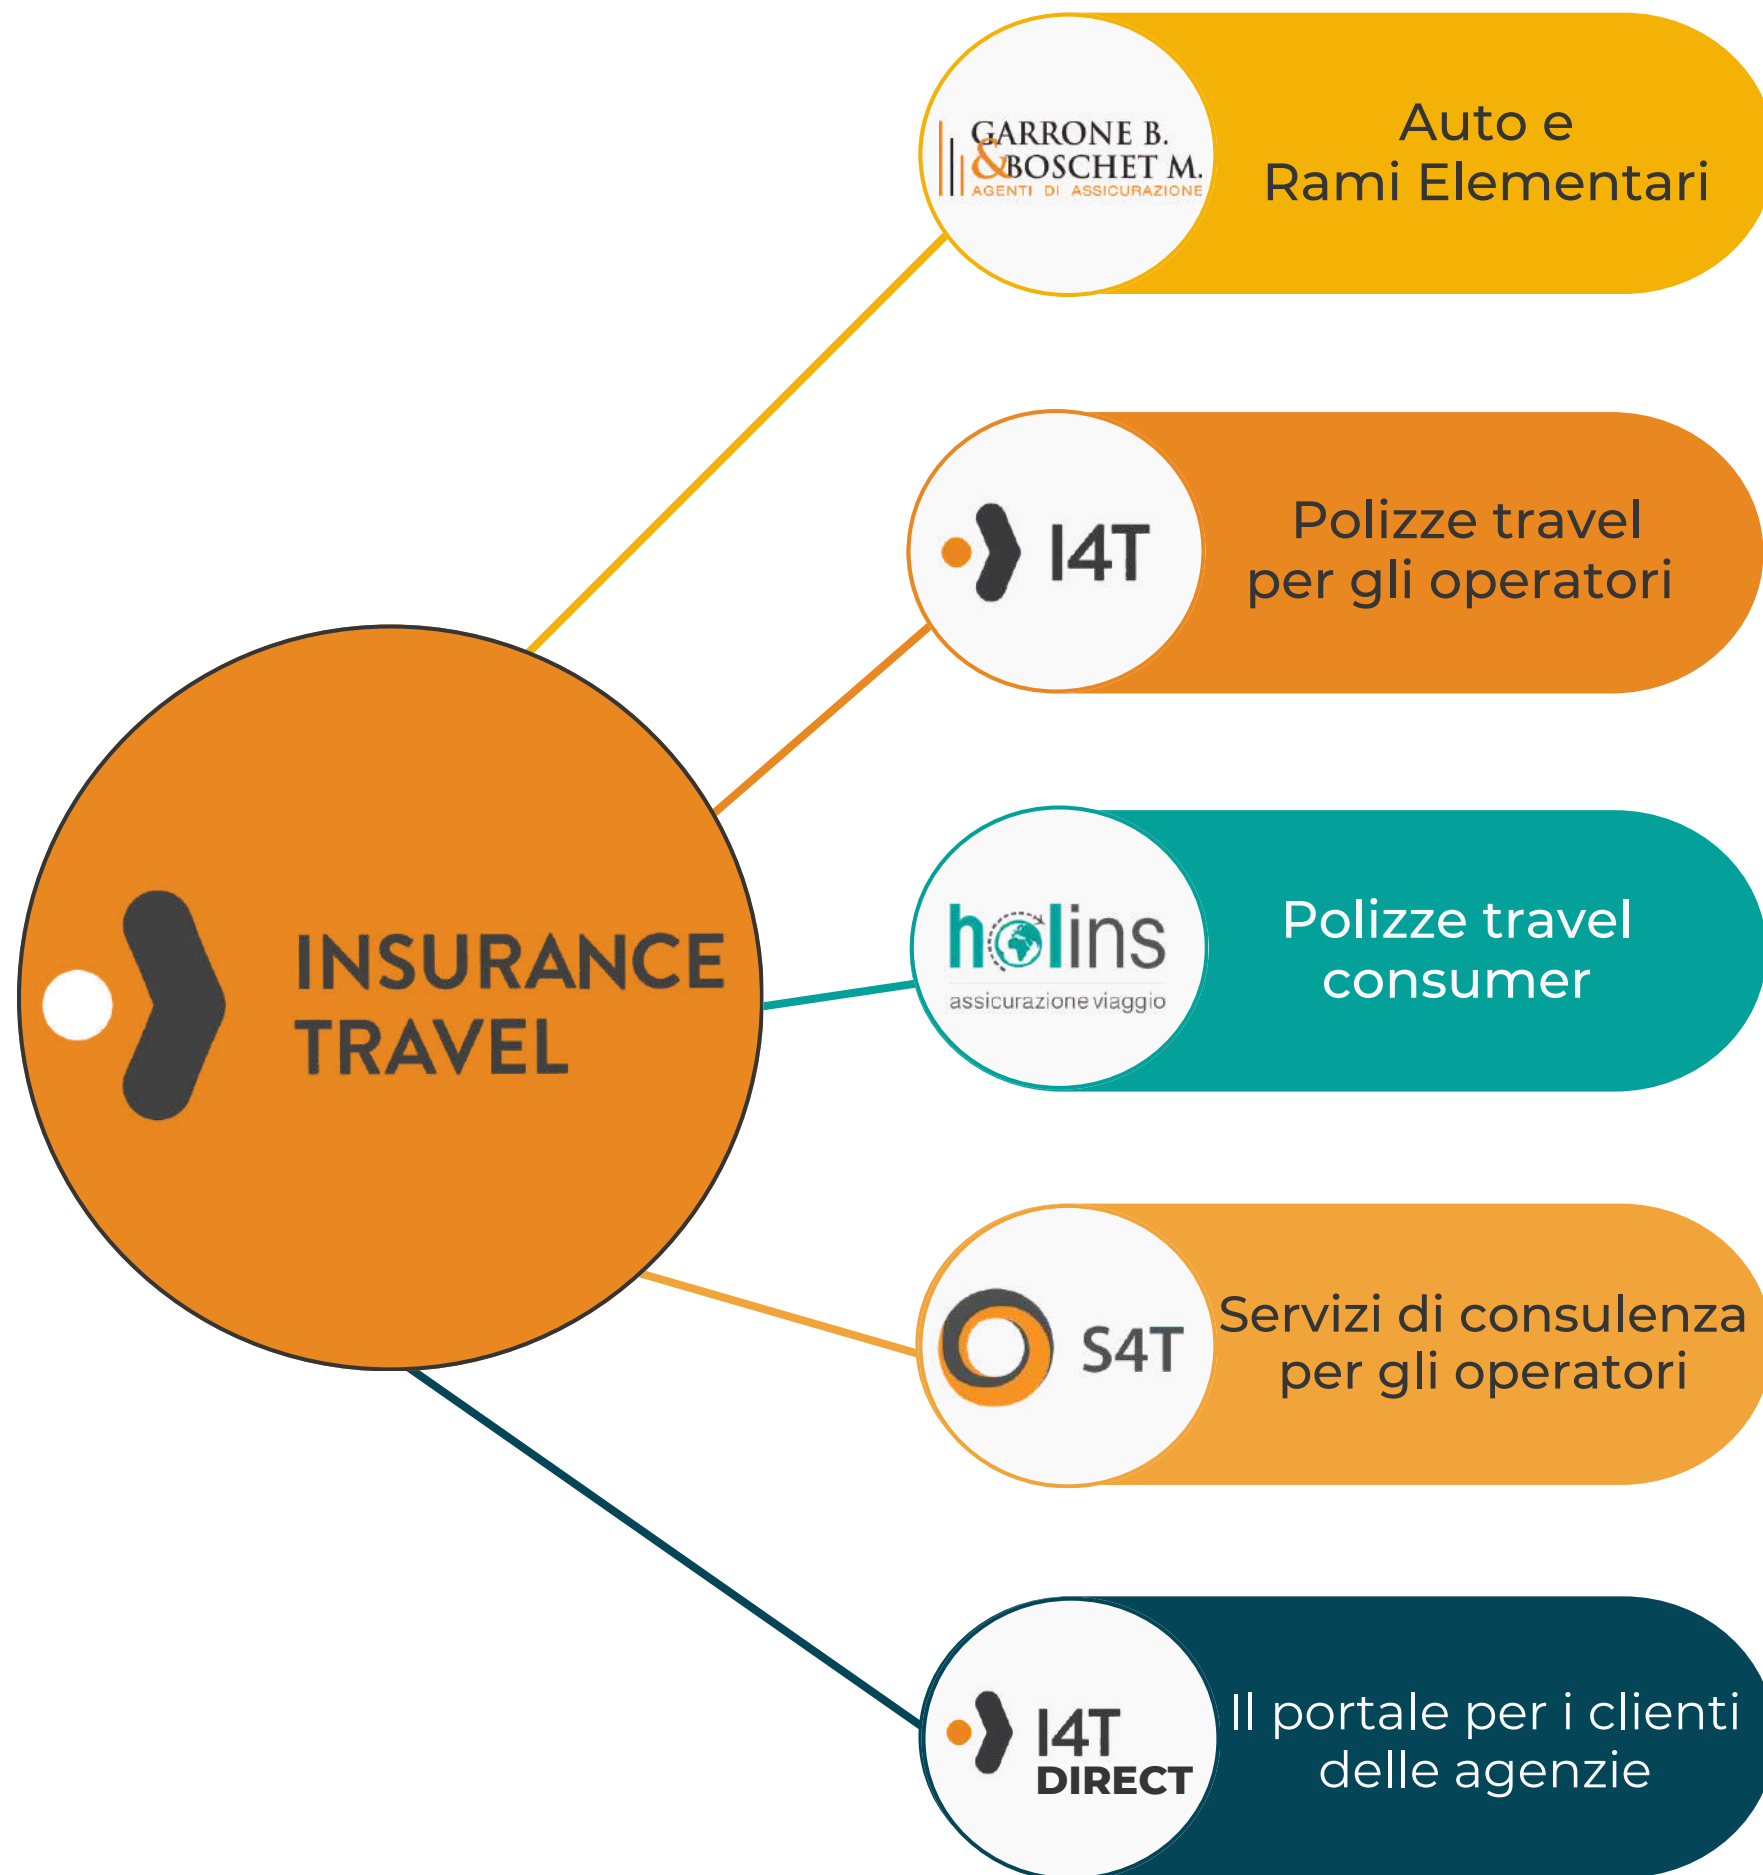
INSURANCE TRAVEL

GARRONE B. & BOSCHET M.
AGENTI DI ASSICURAZIONE

Auto e
Rami Elementari

I4T

Polizze travel
per gli operatori

holins
assicurazione viaggio

Polizze travel
consumer

S4T

Servizi di consulenza
per gli operatori

I4T
DIRECT

Il portale per i clienti
delle agenzie